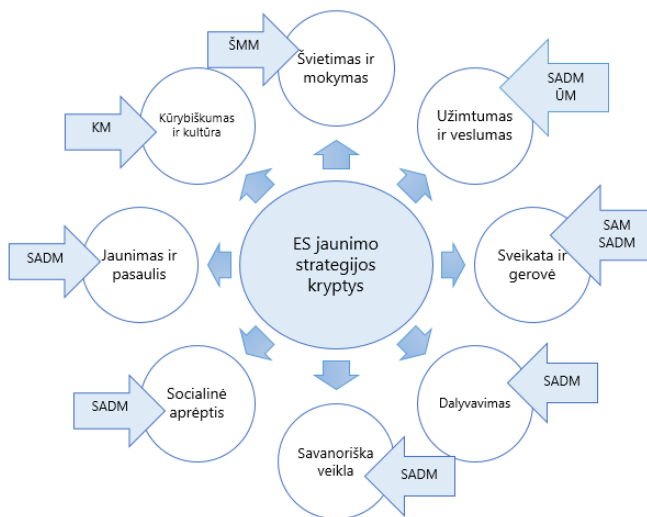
ES jaunimo strategijos kryptys

ŠMM
Švietimas ir mokymas

SADM
ŪM
Užimtumas ir veslumas

SAM
SADM
Sveikata ir gerovė

SADM
Dalyvavimas

SADM
Savanoriška veikla

SADM
Socialinė aprėptis

SADM
Jaunimas ir pasaulis

KM
Kūrybiškumas ir kultūra